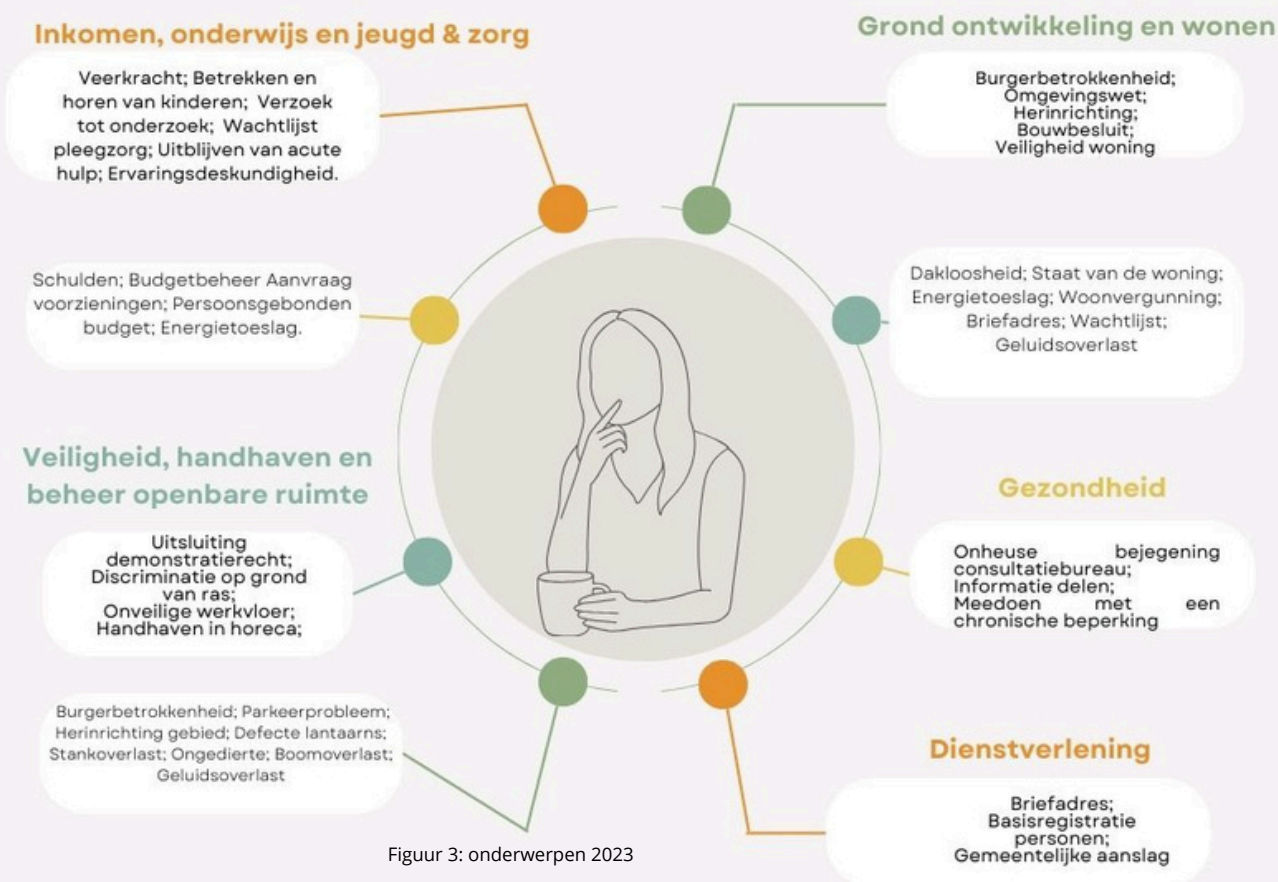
Inkomen, onderwijs en jeugd & zorg

Veerkracht; Betrekken en horen van kinderen; Verzoek tot onderzoek; Wachtlijst pleegzorg; Uitblijven van acute hulp; Ervaringsdeskundigheid.

Grond ontwikkeling en wonen

Burgerbetrokkenheid; Omgevingswet; Herinrichting; Bouwbesluit; Veiligheid woning

Schulden; Budgetbeheer Aanvraag voorzieningen; Persoonsgebonden budget; Energietoeslag.

Dakloosheid; Staat van de woning; Energietoeslag; Woonvergunning; Briefadres; Wachtlijst; Geluidsoverlast

Veiligheid, handhaven en beheer openbare ruimte

Uitsluiting demonstratierecht; Discriminatie op grond van ras; Onveilige werkvloer; Handhaven in horeca;

Gezondheid

Onheuse bejegening consultatiebureau; Informatie delen; Meedoen met een chronische beperking

Burgerbetrokkenheid; Parkeerprobleem; Herinrichting gebied; Defecte lantaarns; Stankoverlast; Ongedierte; Boomoverlast; Geluidsoverlast

Dienstverlening

Briefadres; Basisregistratie personen; Gemeentelijke aanslag

Figuur 3: onderwerpen 2023